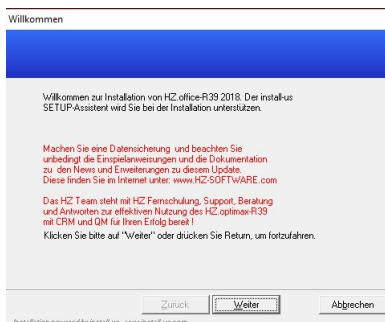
Willkommen

Willkommen zur Installation von HZ office-R39 2018. Der install-us SETUP-Assistent wird Sie bei der Installation unterstützen.

Machen Sie eine Datensicherung und beachten Sie unbedingt die Einspielanweisungen und die Dokumentation zu den News und Erweiterungen zu diesem Update. Diese finden Sie im Internet unter: www.HZ-SOFTWARE.com

Das HZ Team steht mit HZ Fernschulung, Support, Beratung und Antworten zur effektiven Nutzung des HZ optimax-R39 mit CRM und QM für Ihren Erfolg bereit !
Klicken Sie bitte auf "Weiter" oder drücken Sie Return, um fortzufahren.

Installation powered by install-us - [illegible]

Zurück

Weiter

Abbrechen